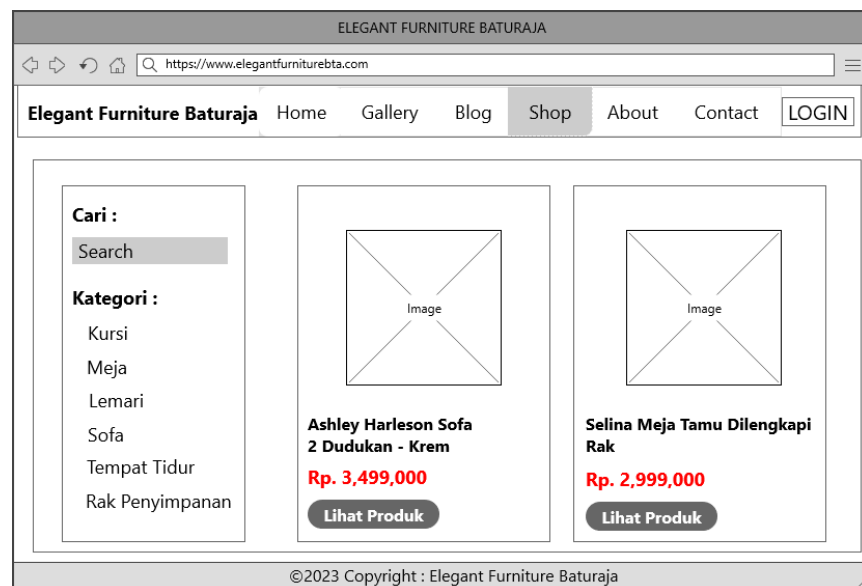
ELEGANT FURNITURE BATURAJA

https://www.elegantfurniturebta.com

Elegant Furniture Baturaja

Home Gallery Blog Shop About Contact LOGIN

Cari :

Search

Kategori :

Kursi

Meja

Lemari

Sofa

Tempat Tidur

Rak Penyimpanan

Image

Ashley Harleson Sofa 2 Dudukan - Krem

Rp. 3,499,000

Lihat Produk

Image

Selina Meja Tamu Dilengkapi Rak

Rp. 2,999,000

Lihat Produk

©2023 Copyright : Elegant Furniture Baturaja